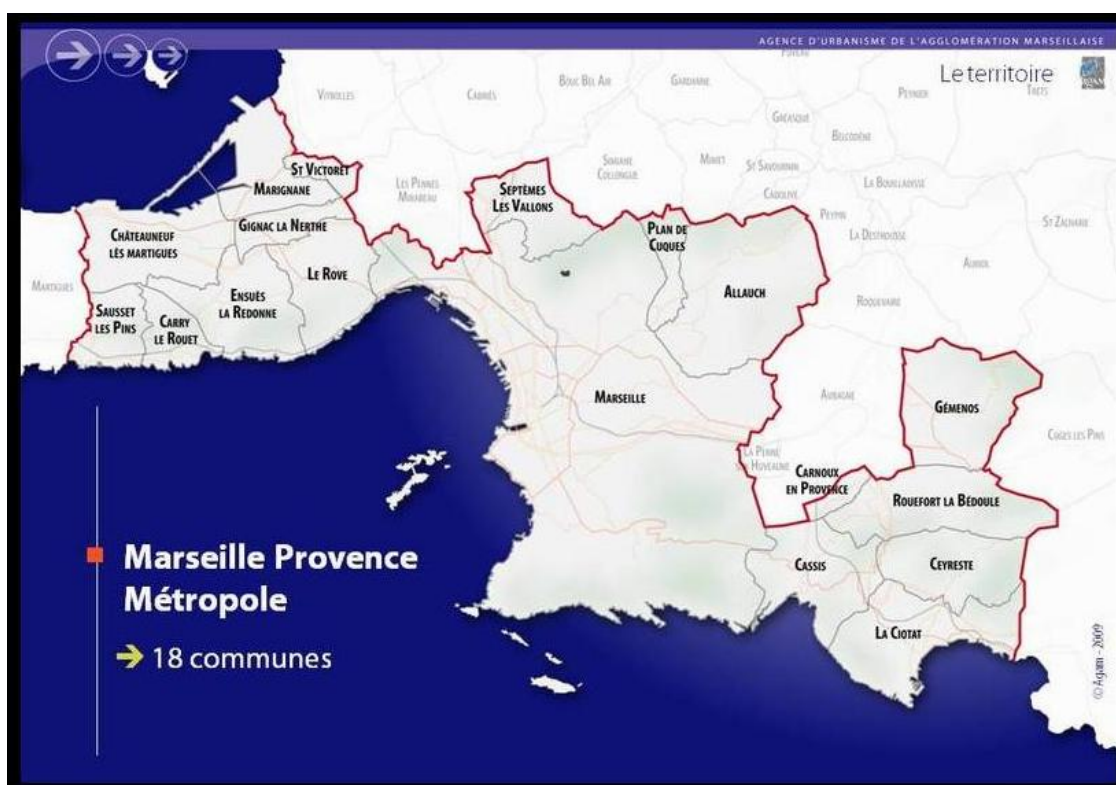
AGENCE D'URBANISME DE L'AGGLOMÉRATION MARSEILLAISE

Le territoire

Vitrolles
Cabriès
Bouc Bel Air
Gardanne
Gréasque
Belcodène
Peynier
Trets
Simiane Collongue
Mimet
St Savournin
Cadolive
La Bouilladisse
Peypin
La Destrousse
St Zacharie
Auriol
Roquevaire
Les Pennes Mirabeau
Martigues
Aubagne
La Penne Huveaune
Cuges les Pins

St Victoret
Marignane
Gignac la Nerthe
Châteauneuf lès Martigues
Le Rove
Ensuès la Redonne
Sausset les Pins
Carry le Rouet
Septèmes les Vallons
Plan de Cuques
Allauch
Marseille
Gémenos
Carnoux en Provence
Roquefort la Bédoule
Cassis
Ceyreste
La Ciotat

Marseille Provence Métropole

18 communes

© Agam - 2009